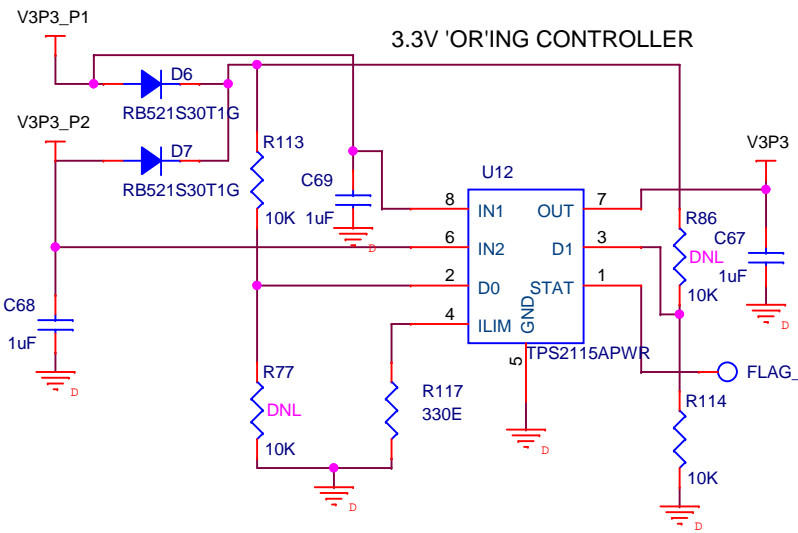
V3P3_P1

3.3V 'OR'ING CONTROLLER

D6

RB521S30T1G

V3P3_P2

D7

RB521S30T1G

R113

10K

C69

1uF

D

U12

8 IN1

6 IN2

2 D0

4 ILIM

OUT 7

D1 3

STAT 1

GND

5

TPS2115APWR

V3P3

R86

DNL

10K

C67

1uF

D

C68

1uF

D

R77

DNL

10K

R117

330E

D

D

FLAG_

R114

10K

D